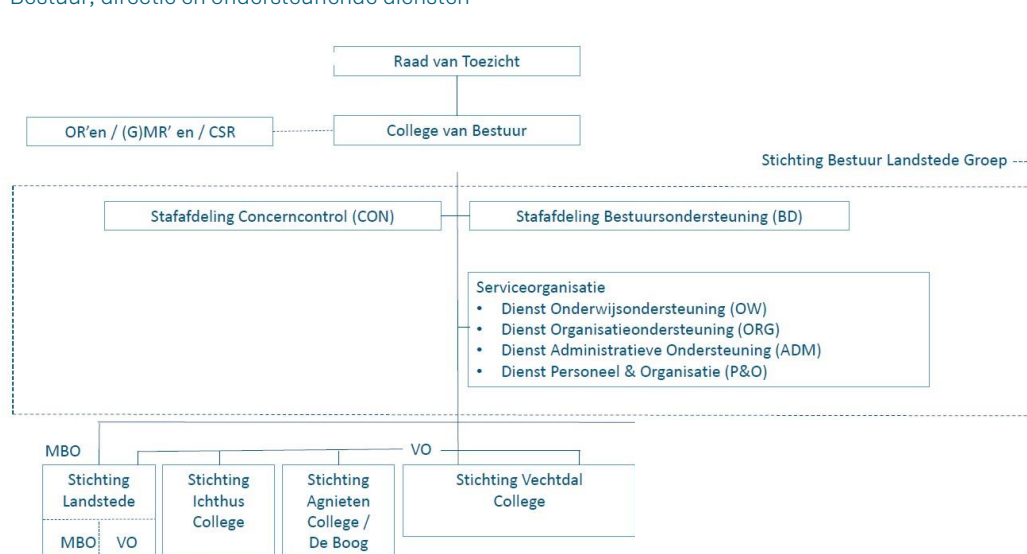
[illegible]

Raad van Toezicht

OR'en / (G)MR' en / CSR

College van Bestuur

Stichting Bestuur Landstede Groep

Stafafdeling Concerncontrol (CON)

Stafafdeling Bestuursondersteuning (BD)

Serviceorganisatie
• Dienst Onderwijsondersteuning (OW)
• Dienst Organisatieondersteuning (ORG)
• Dienst Administratieve Ondersteuning (ADM)
• Dienst Personeel & Organisatie (P&O)

MBO

VO

Stichting Landstede

MBO

VO

Stichting Ichthus College

Stichting Agnieten College / De Boog

Stichting Vechtdal College